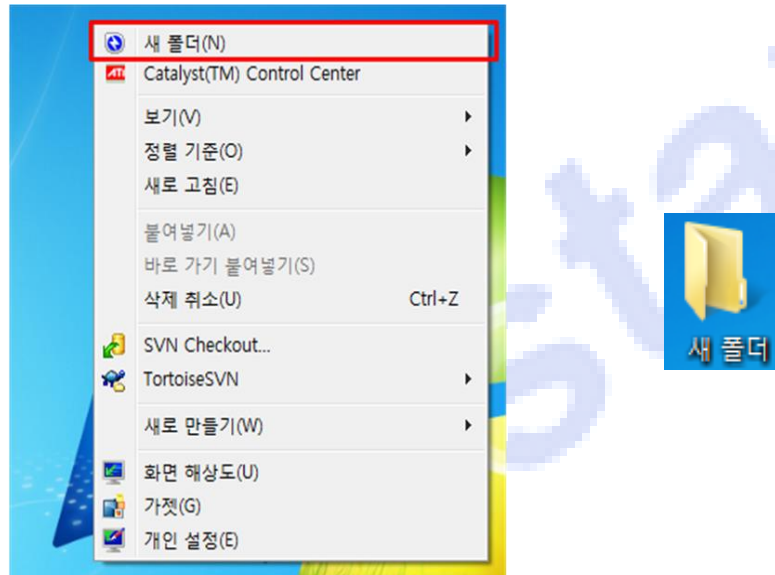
새 폴더(N)
Catalyst(TM) Control Center
보기(V)
정렬 기준(O)
새로 고침(E)
붙여넣기(A)
바로 가기 붙여넣기(S)
삭제 취소(U) Ctrl+Z
SVN Checkout...
TortoiseSVN
새로 만들기(W)
화면 해상도(U)
가젯(G)
개인 설정(E)

새 폴더